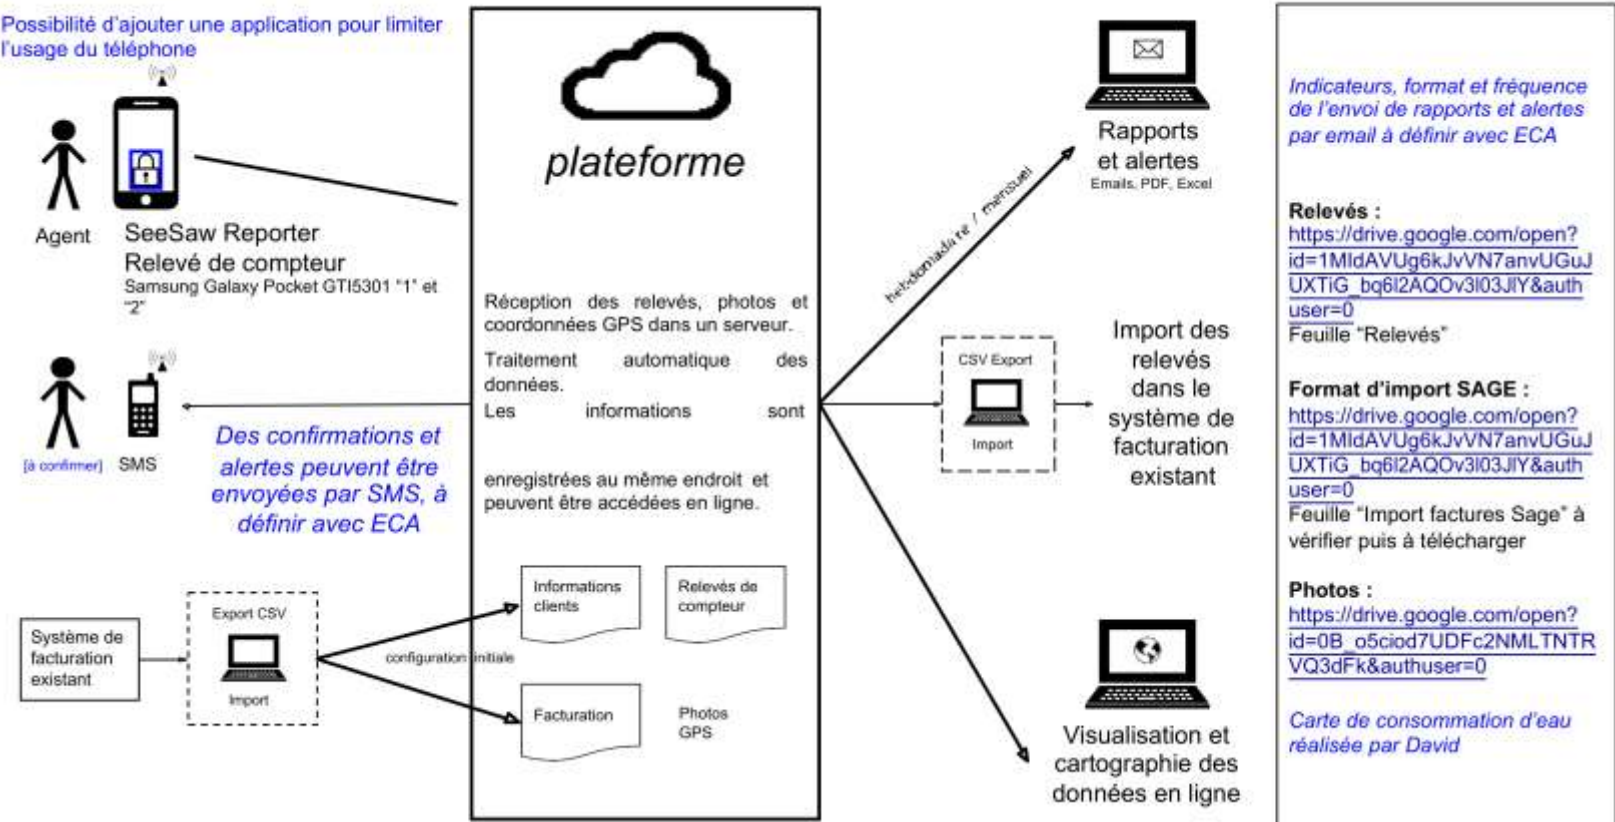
Possibilité d'ajouter une application pour limiter l'usage du téléphone

Agent

SeeSaw Reporter
Relevé de compteur
Samsung Galaxy Pocket GTI5301 "1" et "2"

[à confirmer] SMS

Des confirmations et alertes peuvent être envoyées par SMS, à définir avec ECA

Système de facturation existant

Export CSV
Import

configuration initiale

plateforme

Réception des relevés, photos et coordonnées GPS dans un serveur.

Traitement automatique des données.
Les informations sont

enregistrées au même endroit et peuvent être accédées en ligne.

Informations clients

Relevés de compteur

Facturation

Photos
GPS

hebdomadaire / mensuel

Rapports et alertes
Emails, PDF, Excel

CSV Export
Import

Import des relevés dans le système de facturation existant

Visualisation et cartographie des données en ligne

Indicateurs, format et fréquence de l'envoi de rapports et alertes par email à définir avec ECA

Relevés :
https://drive.google.com/open?id=1MIdAVUg6kJvVN7anvUGuJUXTiG_bq6I2AQOv3I03JIY&authuser=0
Feuille "Relevés"

Format d'import SAGE :
https://drive.google.com/open?id=1MIdAVUg6kJvVN7anvUGuJUXTiG_bq6I2AQOv3I03JIY&authuser=0
Feuille "Import factures Sage" à vérifier puis à télécharger

Photos :
https://drive.google.com/open?id=0B_o5ciod7UDFc2NMLTNTRVQ3dFk&authuser=0

Carte de consommation d'eau réalisée par David